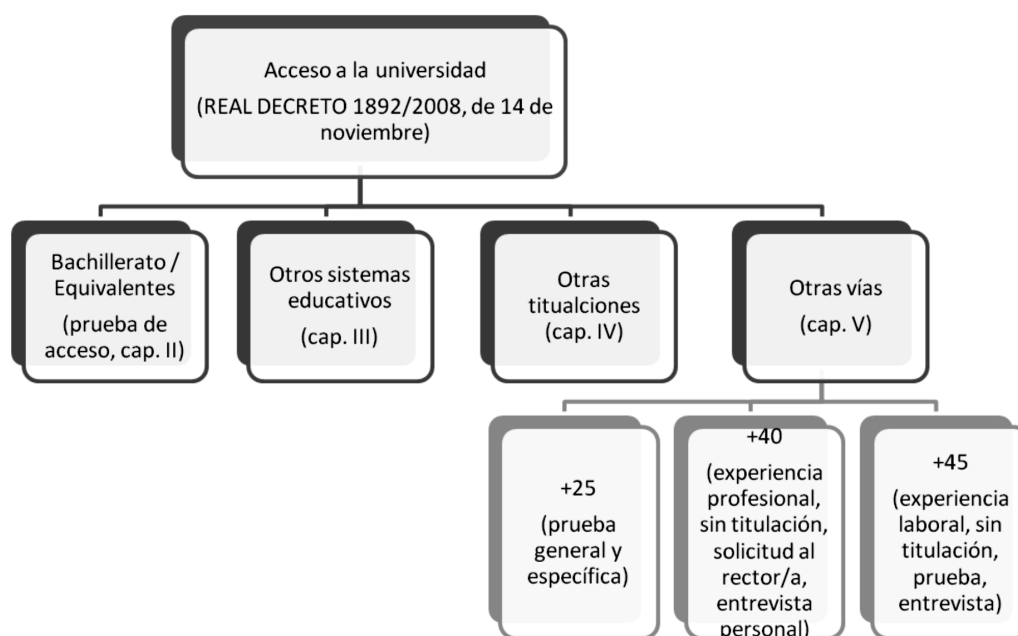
Acceso a la universidad
(REAL DECRETO 1892/2008, de 14 de noviembre)

Bachillerato / Equivalentes
(prueba de acceso, cap. II)

Otros sistemas educativos
(cap. III)

Otras titualciones
(cap. IV)

Otras vías
(cap. V)

+25
(prueba general y específica)

+40
(experiencia profesional, sin titulación, solicitud al rector/a, entrevista personal)

+45
(experiencia laboral, sin titulación, prueba, entrevista)